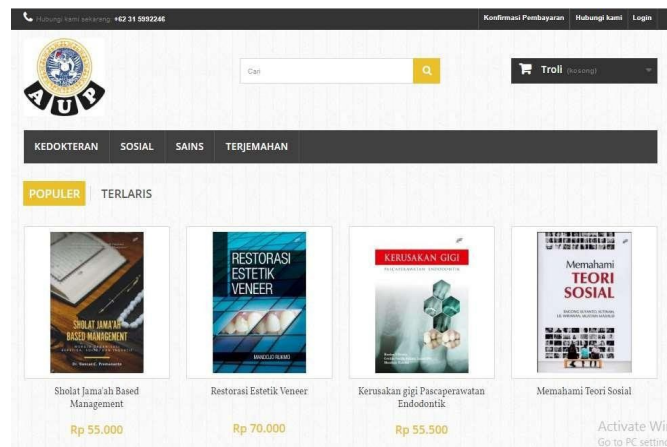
Hubungi kami sekarang: +62 31 5992246

Konfirmasi Pembayaran | Hubungi kami | Login

A U P

Cari

Troli (kosong)

KEDOKTERAN | SOSIAL | SAINS | TERJEMAHAN

POPULER | TERLARIS

SHOLAT JAMA'AH BASED MANAGEMENT

Sholat Jama'ah Based Management

Rp 55.000

RESTORASI ESTETIK VENEER

Restorasi Estetik Veneer

Rp 70.000

KERUSAKAN GIGI PASCAPERAWATAN ENDODONTIK

Kerusakan gigi Pascaperawatan Endodontik

Rp 55.500

Memahami TEORI SOSIAL

Memahami Teori Sosial

Activate Wi
Go to PC settin